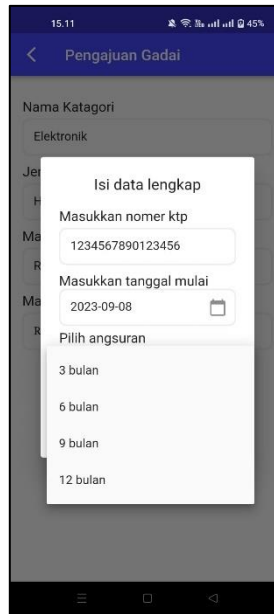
15.11

45%

Pengajuan Gadai

Nama Katagori

Elektronik

Jer

H

Ma

R

Ma

R

Isi data lengkap

Masukkan nomer ktp

1234567890123456

Masukkan tanggal mulai

2023-09-08

Pilih angsuran

3 bulan

6 bulan

9 bulan

12 bulan